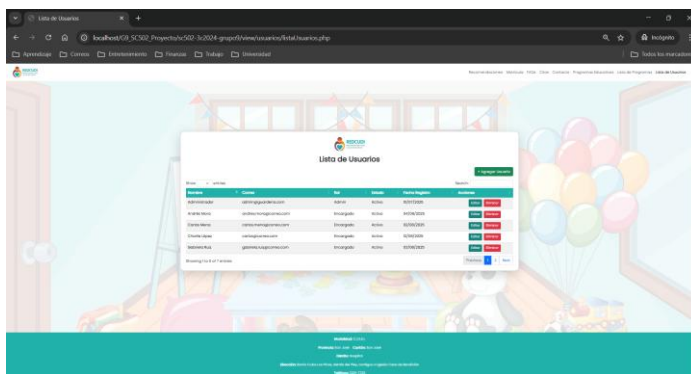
Lista de Usuarios

localhost/G3_SC502_Proyecto/sc502-3c2024-grupo3/view/usuarios/listaUsuarios.php

Aprendizaje Correo Entretenimiento Finanzas Trabajo Universidad

Incógnito

Todos los marcadores

Lista de Usuarios

+ Agregar Usuario

Show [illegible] entries

Search:

| Nombre | Correo | Rol | Estado | Fecha Registro | Acciones |
|---|---|---|---|---|---|
| Administrador | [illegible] | Admin | Activo | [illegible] | Editar Eliminar |
| Andrés Mora | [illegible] | Encargado | Activo | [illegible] | Editar Eliminar |
| Carlos Mena | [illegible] | Encargado | Activo | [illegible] | Editar Eliminar |
| Charlie López | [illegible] | Encargado | Activo | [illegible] | Editar Eliminar |
| Gabriela Ruiz | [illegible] | Encargado | Activo | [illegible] | Editar Eliminar |

Showing 1 to 5 of 7 entries

Previous 1 2 Next

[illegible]